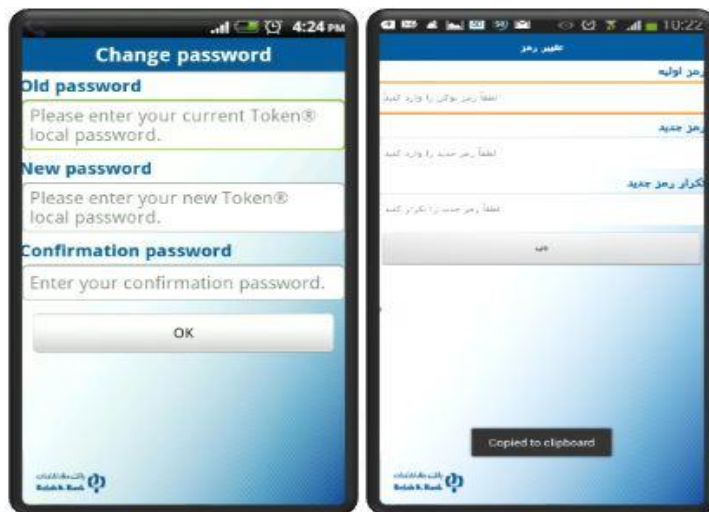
4:24 PM

Change password

Old password

Please enter your current Token® local password.

New password

Please enter your new Token® local password.

Confirmation password

Enter your confirmation password.

OK

بانک رفاه کارگران
Refah K. Bank

10:22

تغییر رمز

رمز اولیه

لطفاً رمز توکن را وارد کنید

رمز جدید

لطفاً رمز جدید را وارد کنید

تکرار رمز جدید

لطفاً رمز جدید را تکرار کنید

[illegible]

Copied to clipboard

بانک رفاه کارگران
Refah K. Bank